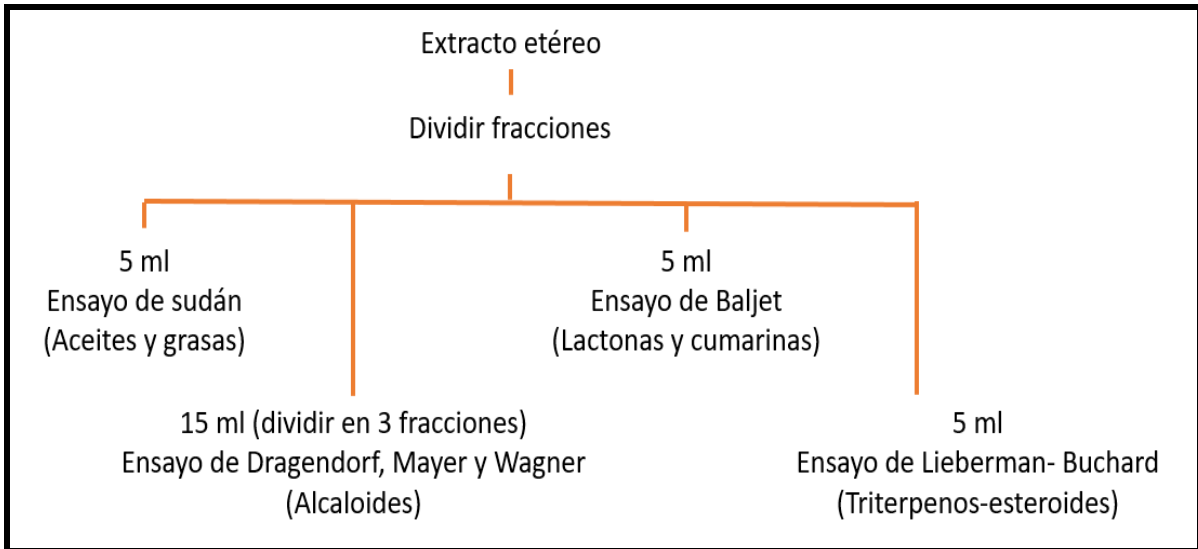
Extracto etéreo

Dividir fracciones

5 ml
Ensayo de sudán
(Aceites y grasas)

5 ml
Ensayo de Baljet
(Lactonas y cumarinas)

15 ml (dividir en 3 fracciones)
Ensayo de Dragendorf, Mayer y Wagner
(Alcaloides)

5 ml
Ensayo de Lieberman- Buchard
(Triterpenos-esteroides)